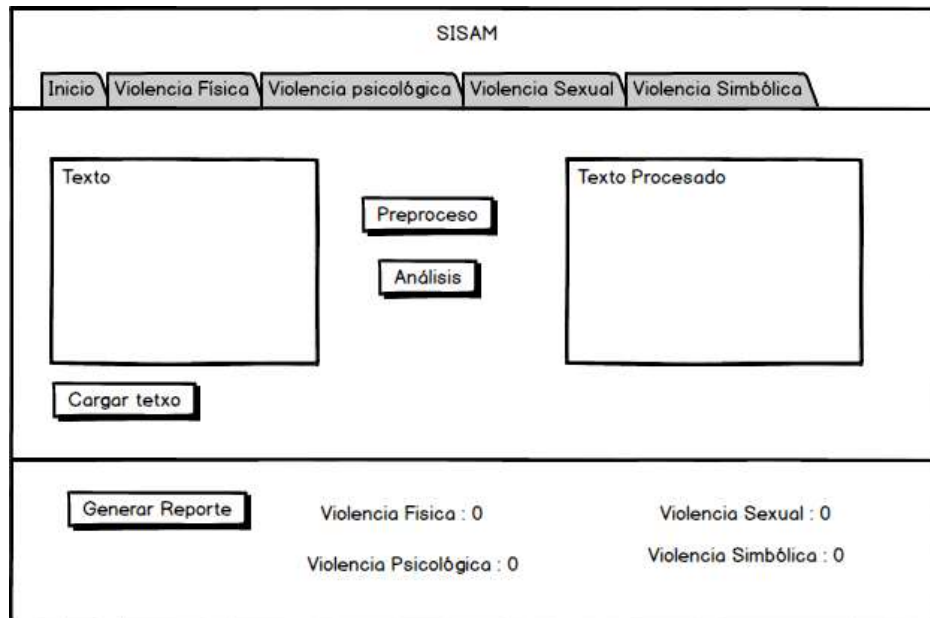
SISAM

Inicio | Violencia Física | Violencia psicológica | Violencia Sexual | Violencia Simbólica

Texto

Preproceso

Análisis

Texto Procesado

Cargar tetxo

Generar Reporte

Violencia Fisica : 0

Violencia Psicológica : 0

Violencia Sexual : 0

Violencia Simbólica : 0